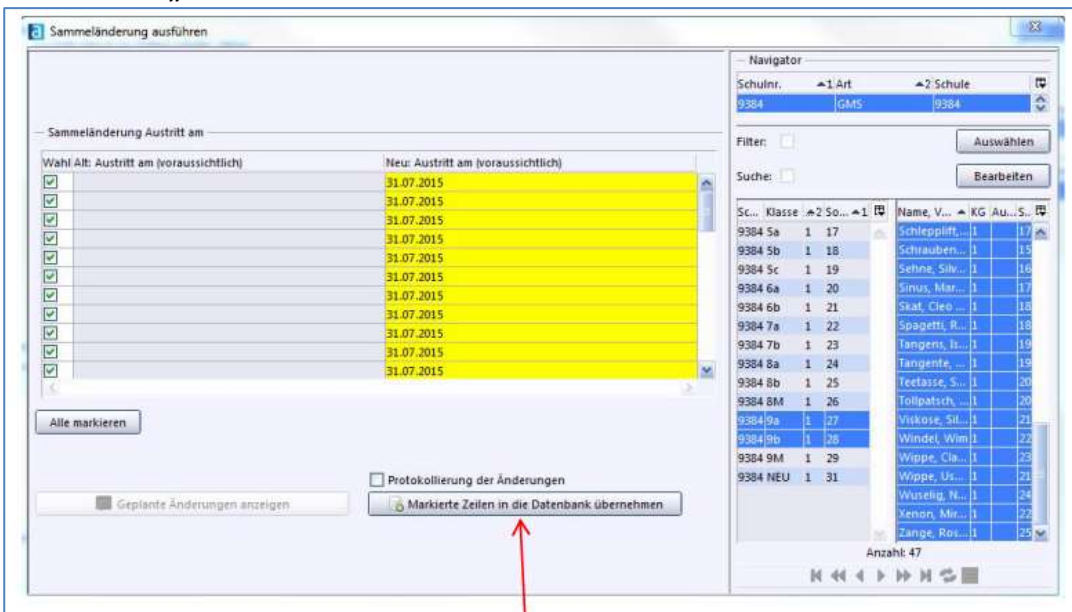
Sammeländerung ausführen

Sammeländerung Austritt am

| Wahl | Alt: Austritt am (voraussichtlich) | Neu: Austritt am (voraussichtlich) |
|---|---|---|
| ☑ | | 31.07.2015 |
| ☑ | | 31.07.2015 |
| ☑ | | 31.07.2015 |
| ☑ | | 31.07.2015 |
| ☑ | | 31.07.2015 |
| ☑ | | 31.07.2015 |
| ☑ | | 31.07.2015 |
| ☑ | | 31.07.2015 |
| ☑ | | 31.07.2015 |
| ☑ | | 31.07.2015 |

Alle markieren

Protokollierung der Änderungen

Geplante Änderungen anzeigen

Markierte Zeilen in die Datenbank übernehmen

Navigator

| Schulnr. | ▲1 Art | ▲2 Schule |
|---|---|---|
| 9384 | GMS | 9384 |

Filter:

Auswählen

Suche:

Bearbeiten

| Sc... | Klasse | ▲2 So... | ▲1 |
|---|---|---|---|
| 9384 | 5a | 1 | 17 |
| 9384 | 5b | 1 | 18 |
| 9384 | 5c | 1 | 19 |
| 9384 | 6a | 1 | 20 |
| 9384 | 6b | 1 | 21 |
| 9384 | 7a | 1 | 22 |
| 9384 | 7b | 1 | 23 |
| 9384 | 8a | 1 | 24 |
| 9384 | 8b | 1 | 25 |
| 9384 | 8M | 1 | 26 |
| 9384 | 9a | 1 | 27 |
| 9384 | 9b | 1 | 28 |
| 9384 | 9M | 1 | 29 |
| 9384 | NEU | 1 | 31 |

| Name, V... ▲ | KG | Au... | S... |
|---|---|---|---|
| Schlepplift, ... | 1 | | 17 |
| Schrauben... | 1 | | 15 |
| Sehne, Silv... | 1 | | 16 |
| Sinus, Mar... | 1 | | 17 |
| Skat, Cleo ... | 1 | | 18 |
| Spagetti, R... | 1 | | 18 |
| Tangens, Is... | 1 | | 19 |
| Tangente, ... | 1 | | 19 |
| Teetasse, S... | 1 | | 20 |
| Tollpatsch, ... | 1 | | 20 |
| Viskose, Sil... | 1 | | 21 |
| Windel, Wim | 1 | | 22 |
| Wippe, Cla... | 1 | | 23 |
| Wippe, Us... | 1 | | 21 |
| Wuselig, N... | 1 | | 24 |
| Xenon, Mir... | 1 | | 22 |
| Zange, Ros... | 1 | | 25 |

Anzahl: 47